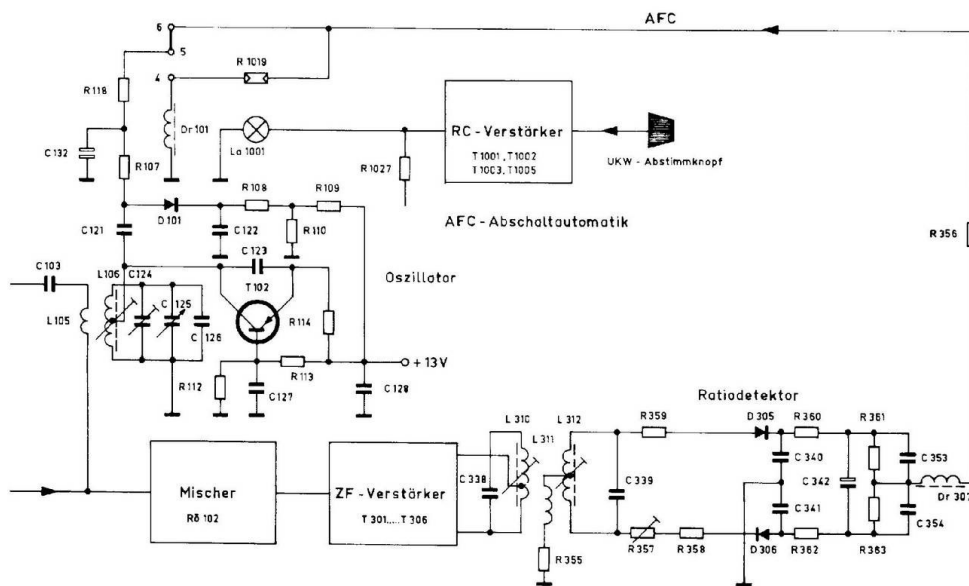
AFC

6
5
4
R 1019
R 118
Dr 101
La 1001
RC - Verstärker
T 1001 , T 1002
T 1003, T 1005
UKW - Abstimmknopf
C 132
R 107
R 1027
D 101
R 108
R 109
C 121
C 122
R 110
AFC - Abschaltautomatik
R 356
C 123
C 103
L 106
C 124
C
125
C 126
L 105
T 102
R 114
Oszillator
R 112
R 113
+ 13V
C 127
C 128
Ratiodetektor
L 310
L 311
L 312
R 359
D 305
R 360
R 361
C 353
C 338
C 339
C 340
C 342
Dr 307
Mischer
Rö 102
ZF - Verstärker
T 301.....T 306
C 341
C 354
R 355
R 357
R 358
D 306
R 362
R 363